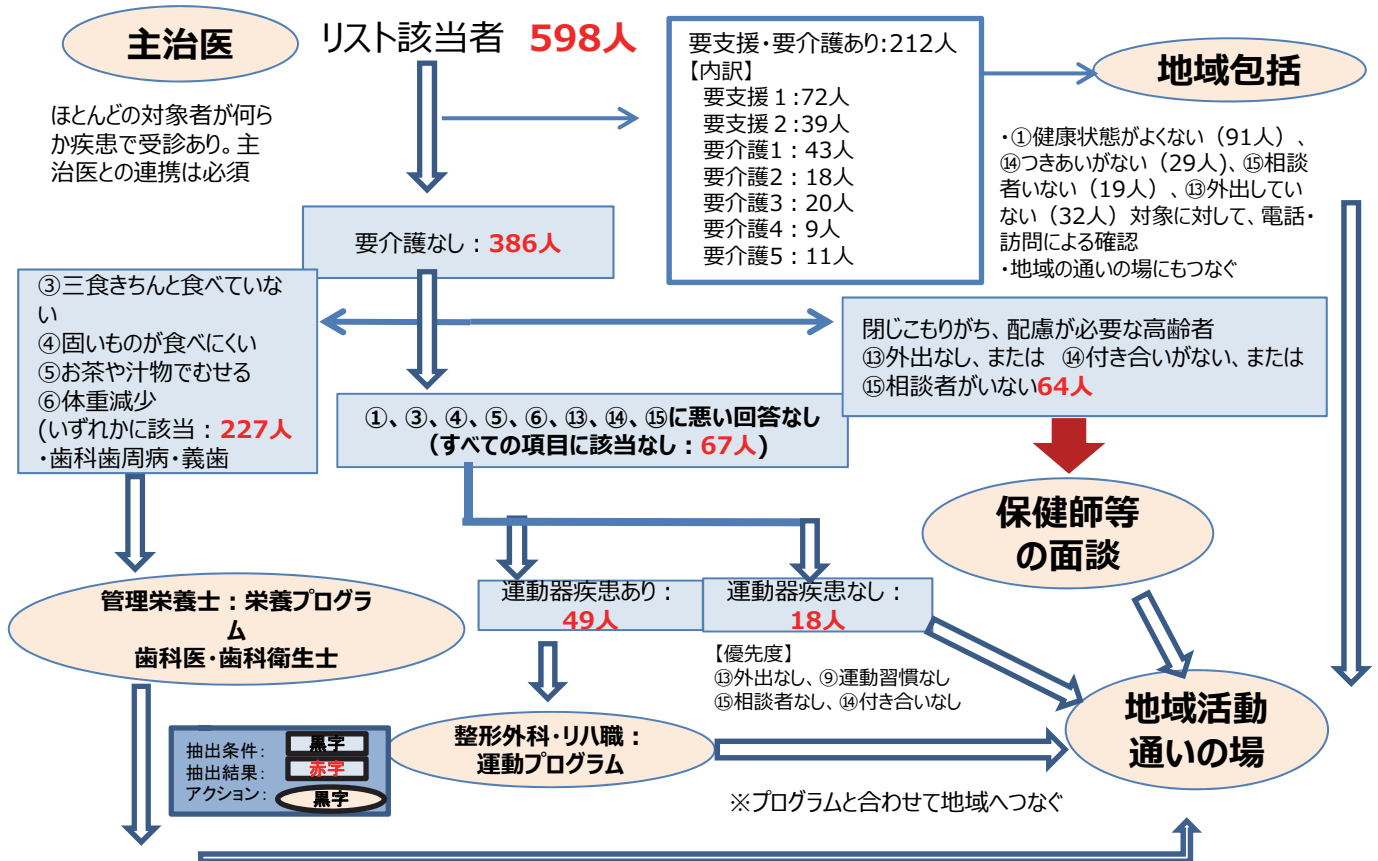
主治医

リスト該当者 598人

要支援・要介護あり:212人
【内訳】
要支援１:72人
要支援２:39人
要介護1：43人
要介護2：18人
要介護3：20人
要介護4：9人
要介護5：11人

地域包括

ほとんどの対象者が何らか疾患で受診あり。主治医との連携は必須

・①健康状態がよくない（91人）、⑭つきあいがない（29人）、⑮相談者いない（19人）、⑬外出していない（32人）対象に対して、電話・訪問による確認
・地域の通いの場にもつなぐ

要介護なし：386人

③三食きちんと食べていない
④固いものが食べにくい
⑤お茶や汁物でむせる
⑥体重減少
(いずれかに該当：227人
・歯科歯周病・義歯

閉じこもりがち、配慮が必要な高齢者
⑬外出なし、または ⑭付き合いがない、または
⑮相談者がいない64人

①、③、④、⑤、⑥、⑬、⑭、⑮に悪い回答なし
（すべての項目に該当なし：67人）

保健師等の面談

運動器疾患あり：49人

運動器疾患なし：18人

管理栄養士：栄養プログラム
歯科医・歯科衛生士

【優先度】
⑬外出なし、⑨運動習慣なし
⑮相談者なし、⑭付き合いなし

地域活動通いの場

抽出条件：黒字
抽出結果：赤字
アクション：黒字

整形外科・リハ職：
運動プログラム

※プログラムと合わせて地域へつなぐ